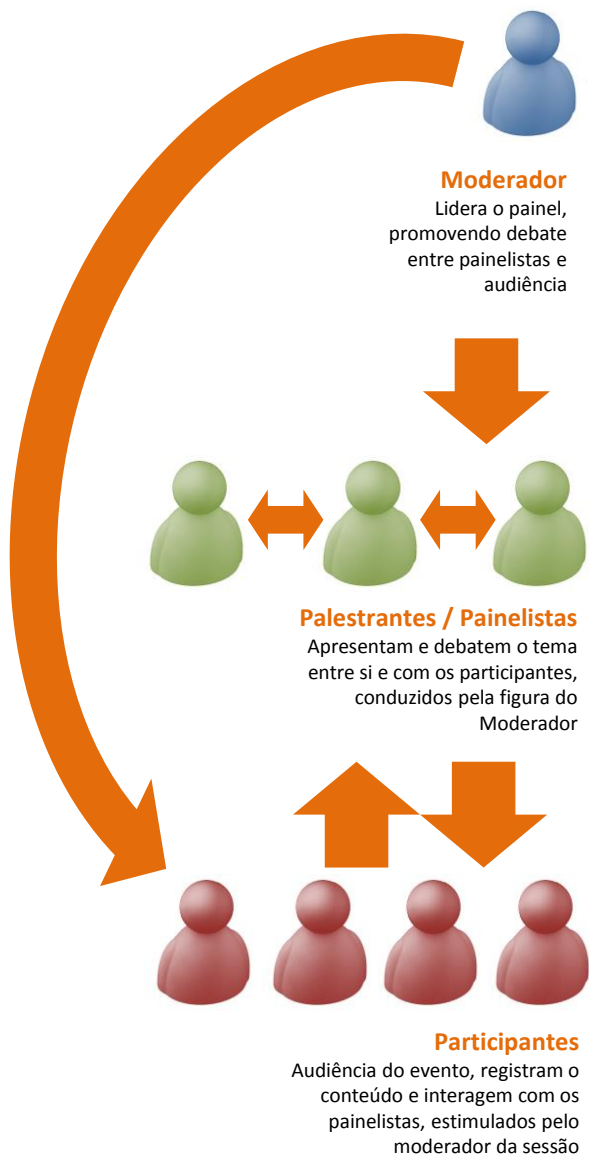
Moderador
Lidera o painel, promovendo debate entre painelistas e audiência

Palestrantes / Painelistas
Apresentam e debatem o tema entre si e com os participantes, conduzidos pela figura do Moderador

Participantes
Audiência do evento, registram o conteúdo e interagem com os painelistas, estimulados pelo moderador da sessão